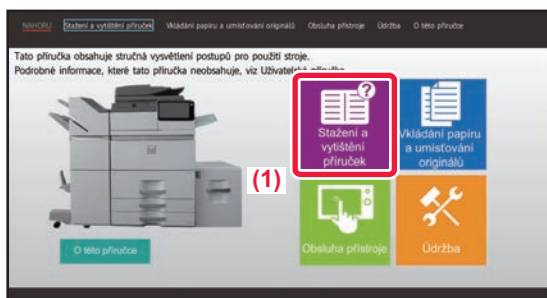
NAHORU Stažení a vytištění příruček Vkládání papíru a umisťování originálů Obsluha přístroje Údržba O této příručce

Tato příručka obsahuje stručná vysvětlení postupů pro použití stroje.
Podrobné informace, které tato příručka neobsahuje, viz Uživatelská příručka.

Stažení a vytištění příruček

Vkládání papíru a umisťování originálů

(1)

O této příručce

Obsluha přístroje

Údržba